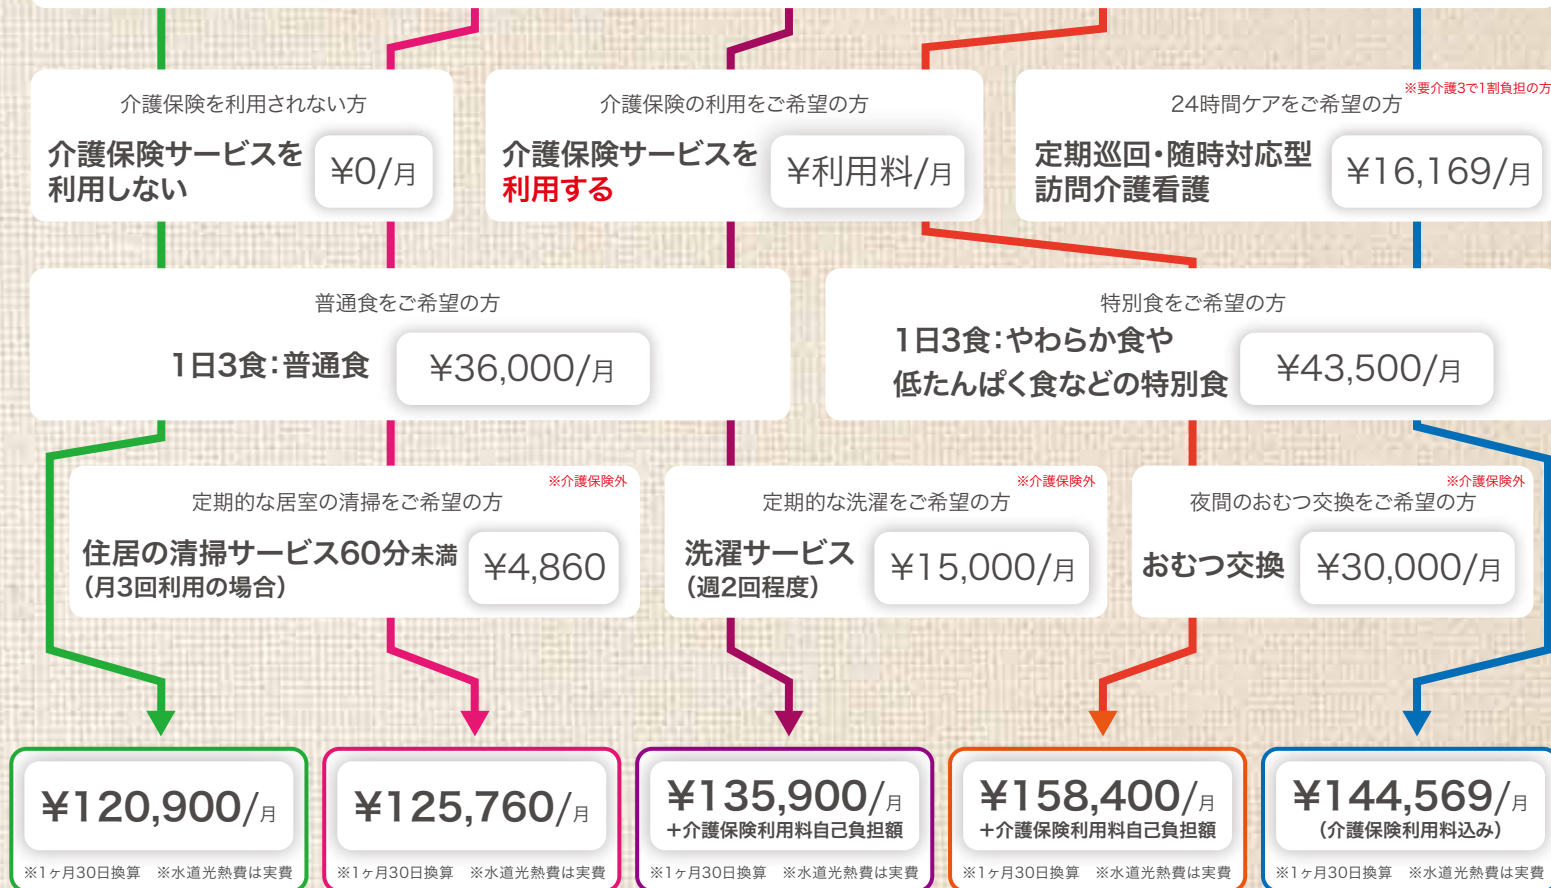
介護保険を利用されない方
介護保険サービスを利用しない
¥0/月

介護保険の利用をご希望の方
介護保険サービスを利用する
¥利用料/月

※要介護3で1割負担の方
24時間ケアをご希望の方
定期巡回・随時対応型訪問介護看護
¥16,169/月

普通食をご希望の方
1日3食：普通食
¥36,000/月

特別食をご希望の方
1日3食：やわらか食や低たんぱく食などの特別食
¥43,500/月

※介護保険外
定期的な居室の清掃をご希望の方
住居の清掃サービス60分未満
（月3回利用の場合）
¥4,860

※介護保険外
定期的な洗濯をご希望の方
洗濯サービス
（週2回程度）
¥15,000/月

※介護保険外
夜間のおむつ交換をご希望の方
おむつ交換
¥30,000/月

¥120,900/月
※1ヶ月30日換算　※水道光熱費は実費

¥125,760/月
※1ヶ月30日換算　※水道光熱費は実費

¥135,900/月
+介護保険利用料自己負担額
※1ヶ月30日換算　※水道光熱費は実費

¥158,400/月
+介護保険利用料自己負担額
※1ヶ月30日換算　※水道光熱費は実費

¥144,569/月
（介護保険利用料込み）
※1ヶ月30日換算　※水道光熱費は実費